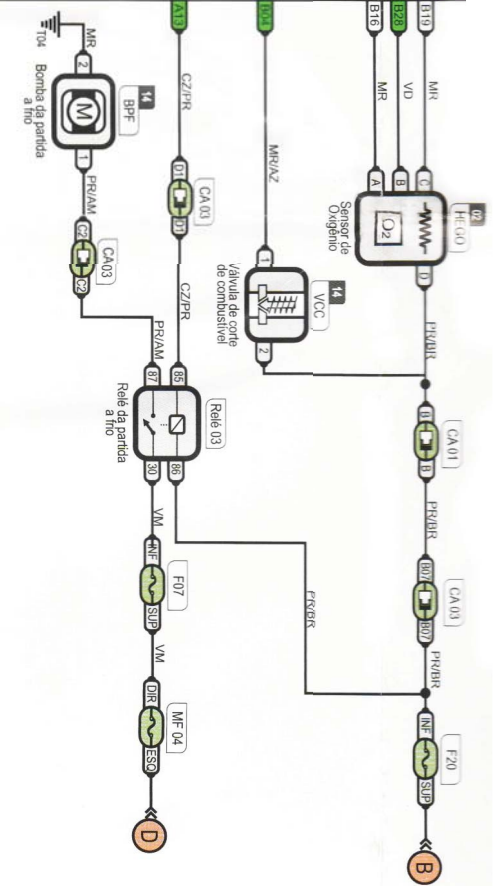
T04
MR
2
14
BPF
Bomba da partida a frio
1
PR/AM
C2
CA03
C2
A13
CZ/PR
D1
CA 03
D1
CZ/PR
PR/AM
87
85
Relé 03
Relé da partida a frio
30
86
VM
INF
F07
SUP
VM
DIR
MF 04
ESQ
D
PR/BR
104
MR/AZ
1
14
VCC
Válvula de corte de combustível
2
B16
B28
B19
MR
VD
MR
A
B
C
02
HEGO
$O_2$
Sensor de Oxigênio
D
PR/BR
B
CA 01
B
PR/BR
B07
CA 03
B07
PR/BR
INF
F20
SUP
B